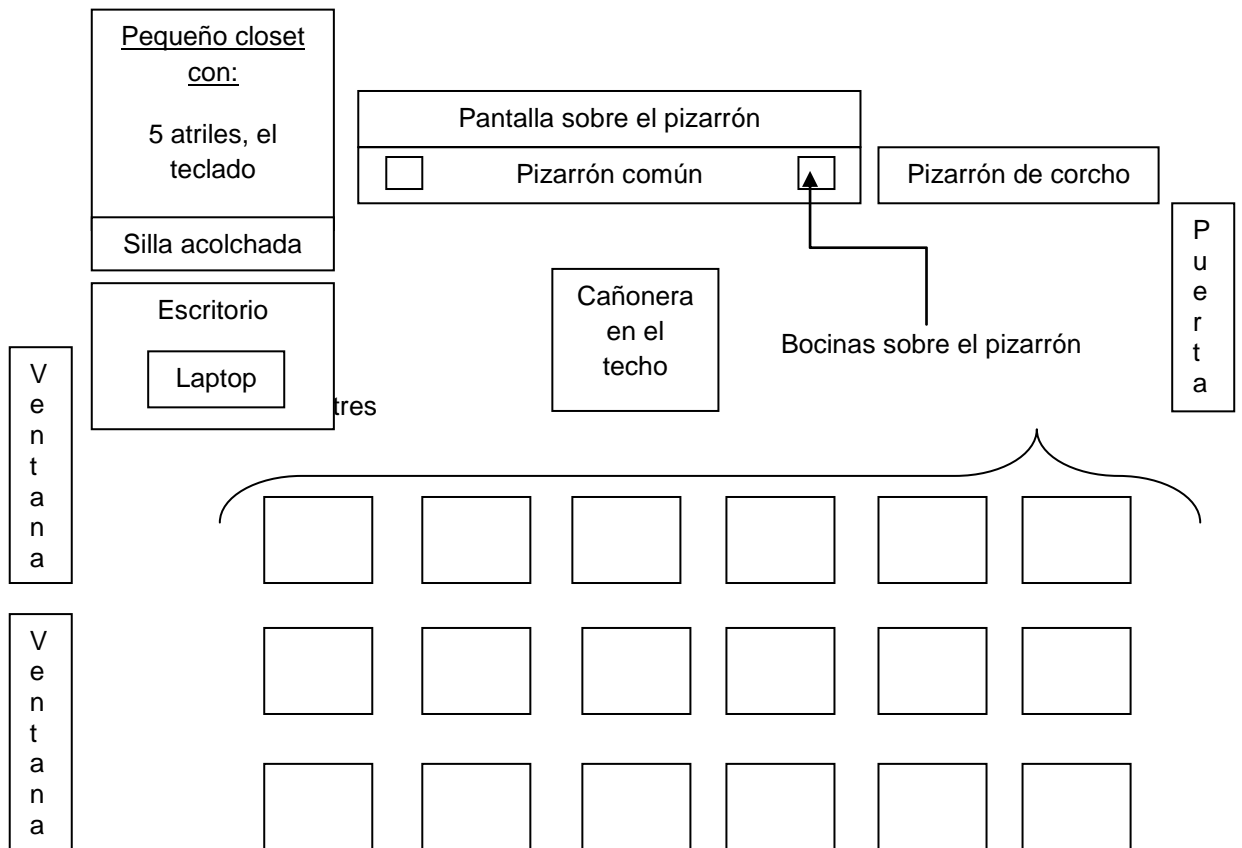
Pequeño closet con:

5 atriles, el teclado

Silla acolchada

Pantalla sobre el pizarrón

Pizarrón común

Pizarrón de corcho

P
u
e
r
t
a

Escritorio

Laptop

tres

Cañonera en el techo

Bocinas sobre el pizarrón

V
e
n
t
a
n
a

V
e
n
t
a
n
a